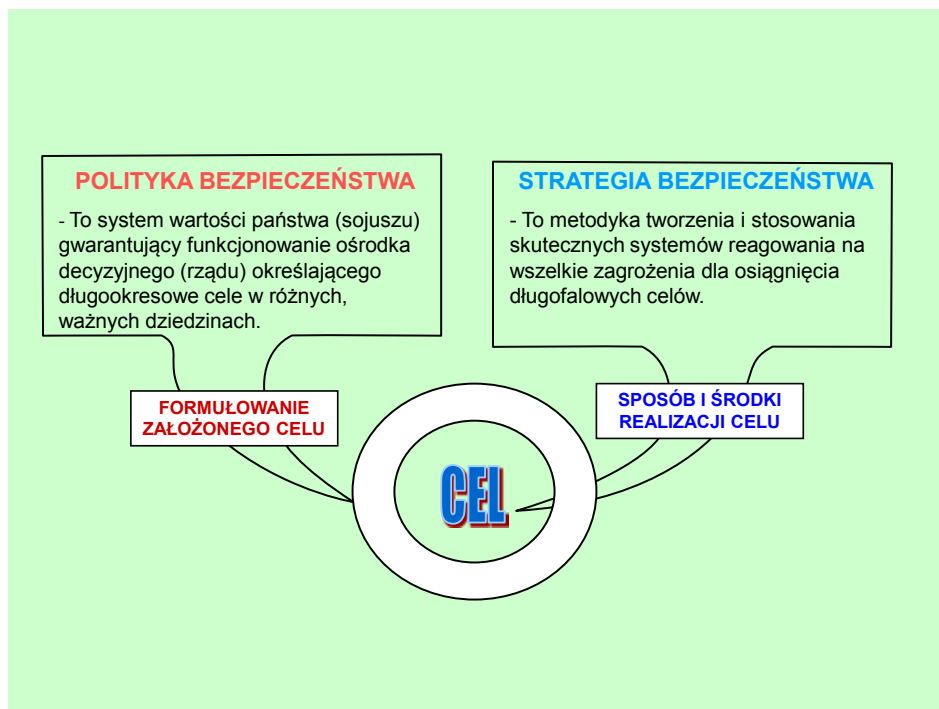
POLITYKA BEZPIECZEŃSTWA

- To system wartości państwa (sojuszu) gwarantujący funkcjonowanie ośrodka decyzyjnego (rządu) określającego długookresowe cele w różnych, ważnych dziedzinach.

STRATEGIA BEZPIECZEŃSTWA

- To metodyka tworzenia i stosowania skutecznych systemów reagowania na wszelkie zagrożenia dla osiągnięcia długofalowych celów.

FORMUŁOWANIE ZAŁOŻONEGO CELU

SPOSÓB I ŚRODKI REALIZACJI CELU

CEL